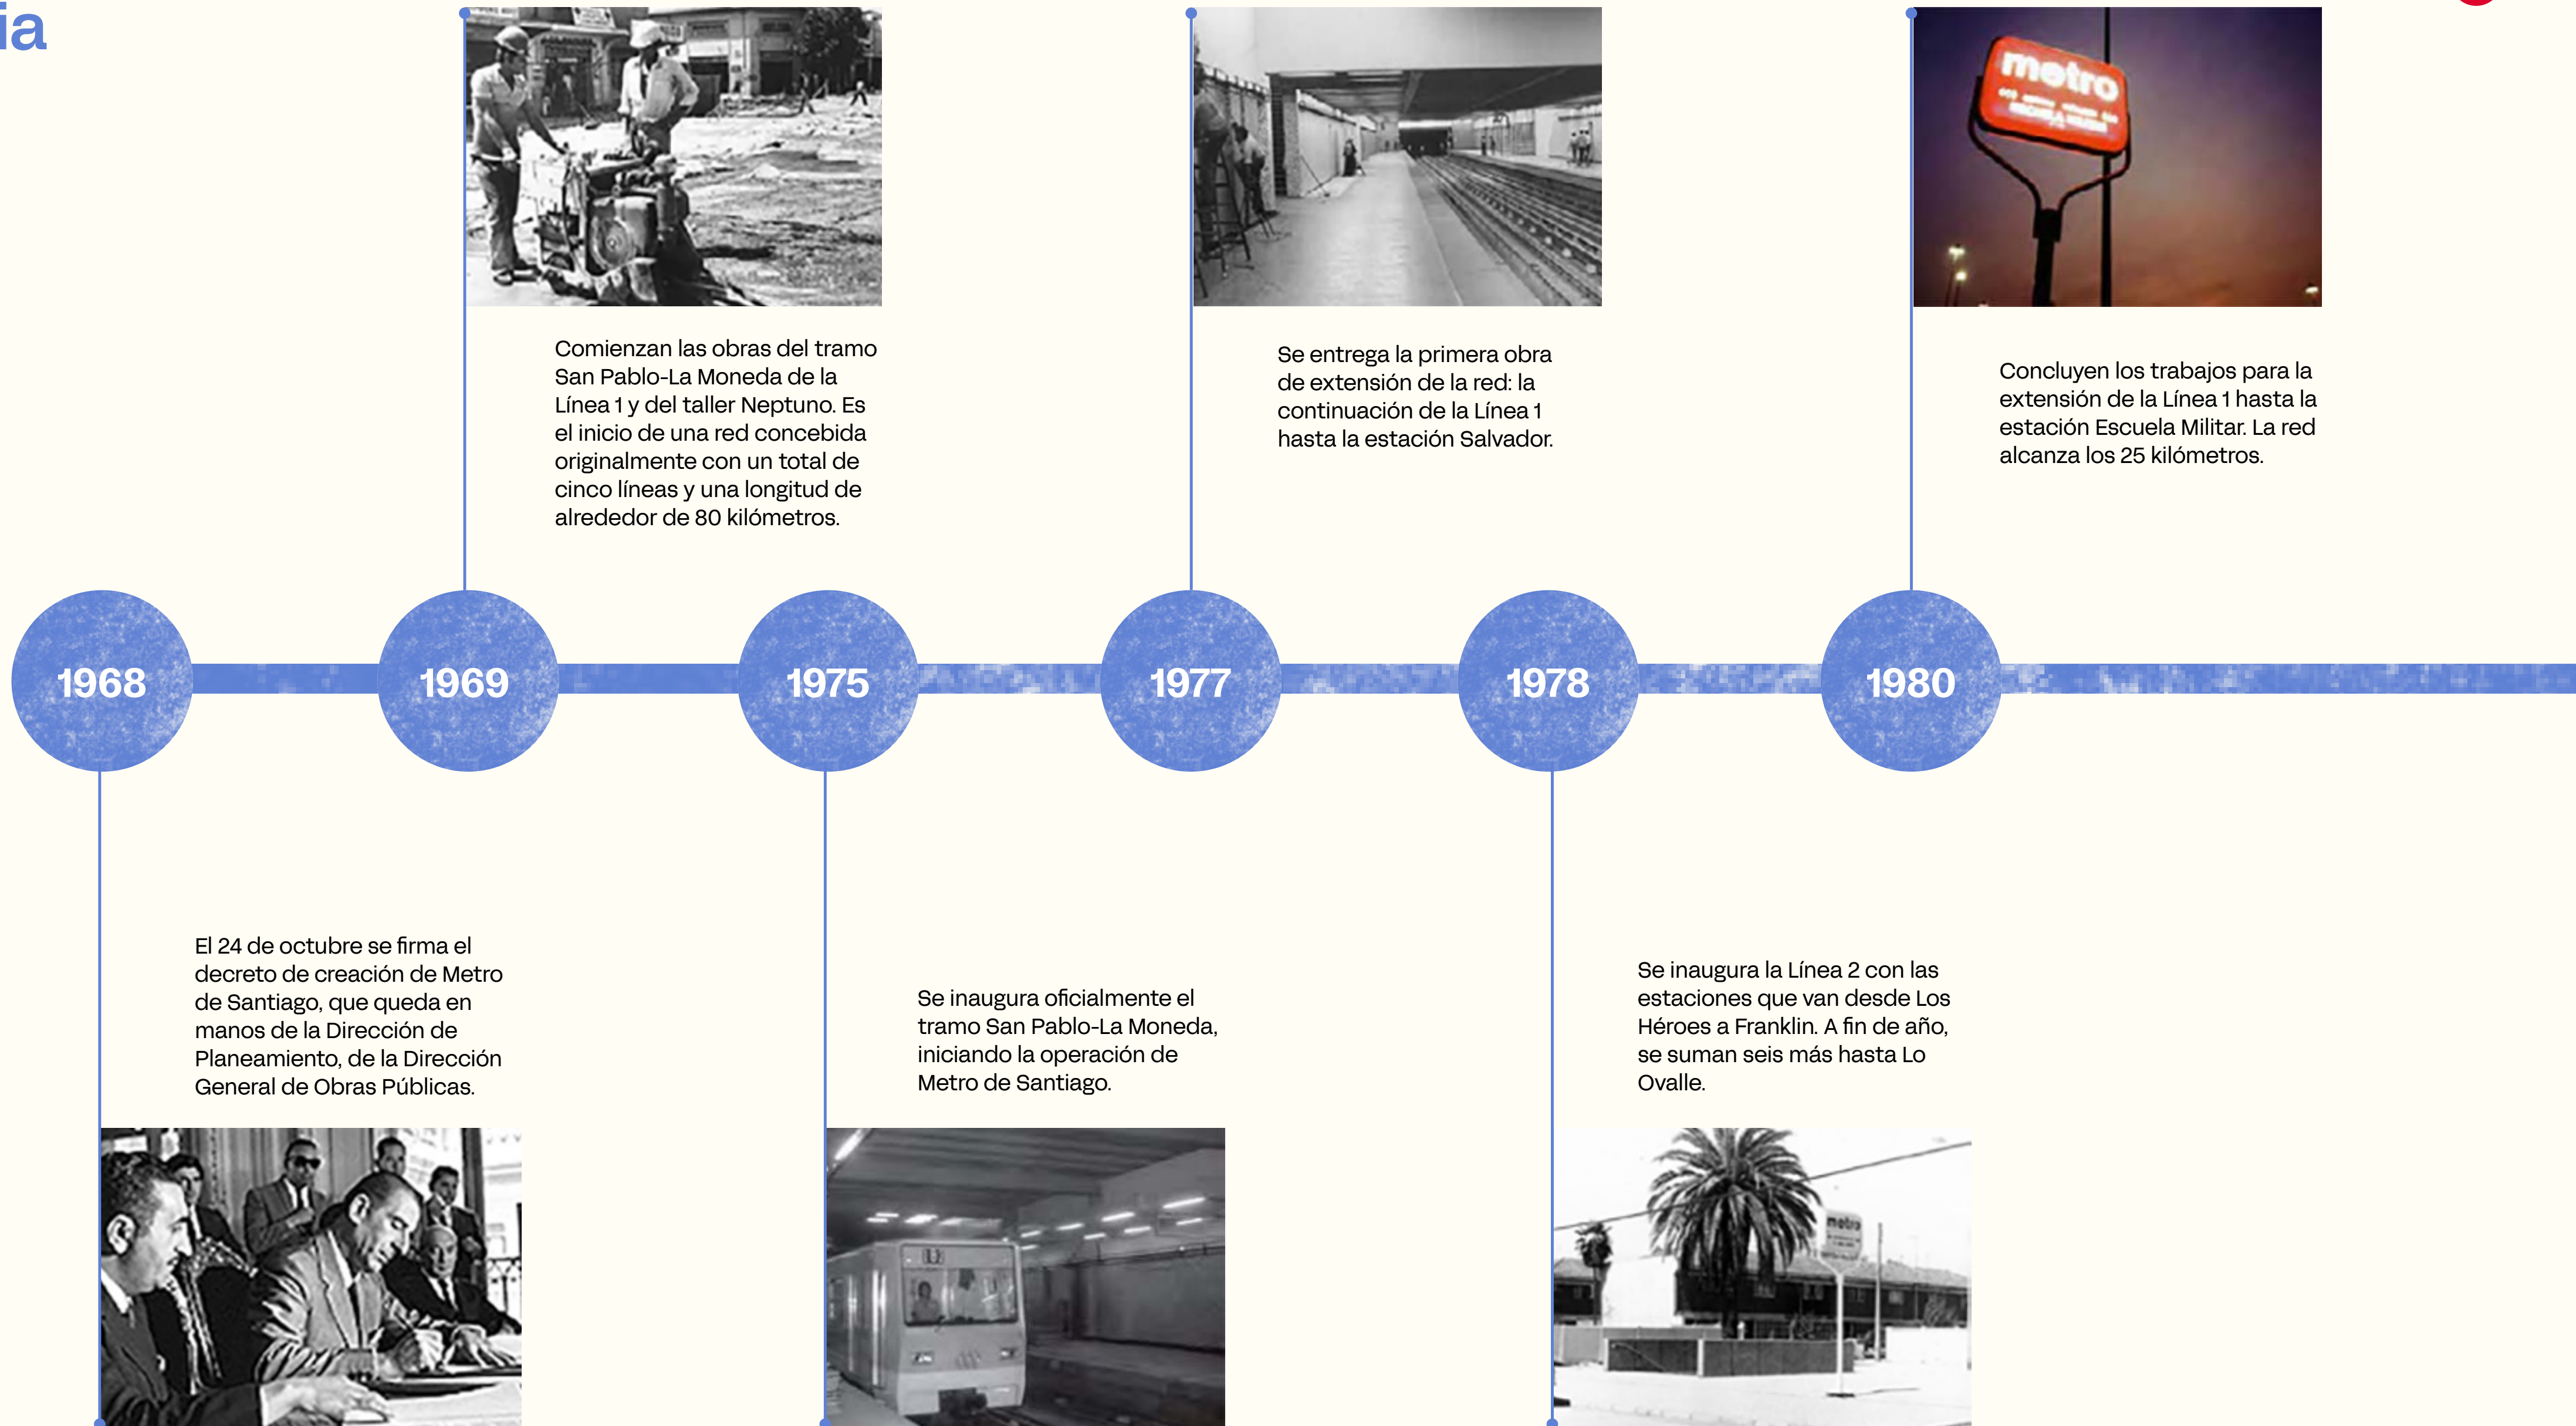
ia

Comienzan las obras del tramo San Pablo-La Moneda de la Línea 1 y del taller Neptuno. Es el inicio de una red concebida originalmente con un total de cinco líneas y una longitud de alrededor de 80 kilómetros.

Se entrega la primera obra de extensión de la red: la continuación de la Línea 1 hasta la estación Salvador.

metro

Concluyen los trabajos para la extensión de la Línea 1 hasta la estación Escuela Militar. La red alcanza los 25 kilómetros.

1968

1969

1975

1977

1978

1980

El 24 de octubre se firma el decreto de creación de Metro de Santiago, que queda en manos de la Dirección de Planeamiento, de la Dirección General de Obras Públicas.

Se inaugura oficialmente el tramo San Pablo-La Moneda, iniciando la operación de Metro de Santiago.

Se inaugura la Línea 2 con las estaciones que van desde Los Héroes a Franklin. A fin de año, se suman seis más hasta Lo Ovalle.

metro